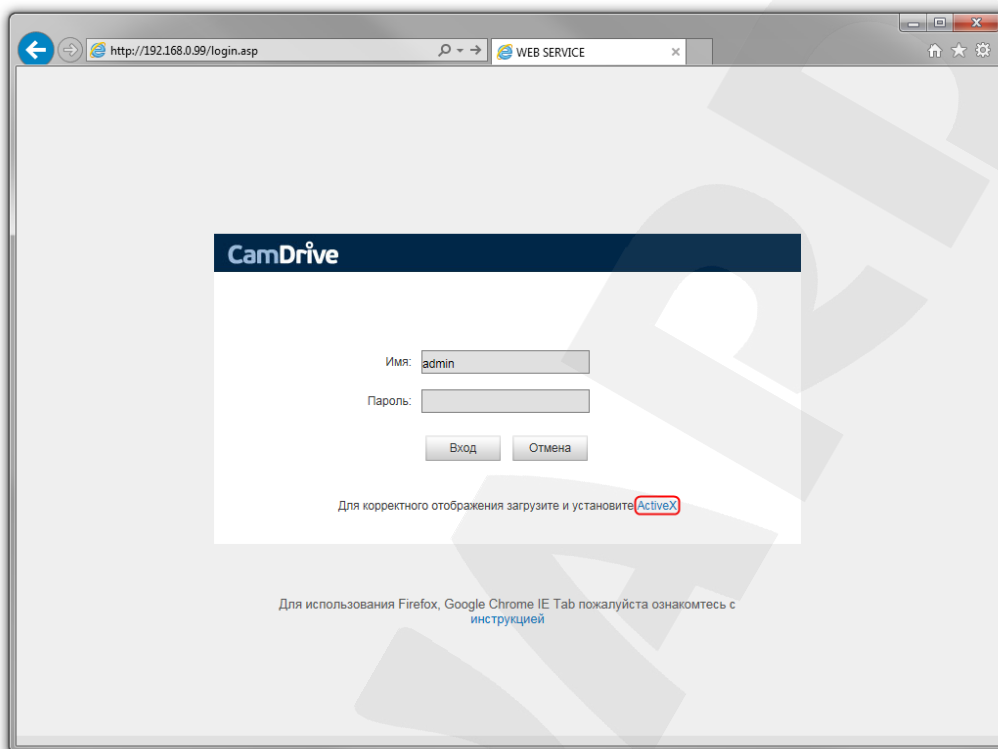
http://192.168.0.99/login.asp

WEB SERVICE

CamDrive

Имя: admin

Пароль:

Вход

Отмена

Для корректного отображения загрузите и установите ActiveX

Для использования Firefox, Google Chrome IE Tab пожалуйста ознакомтесь с инструкцией